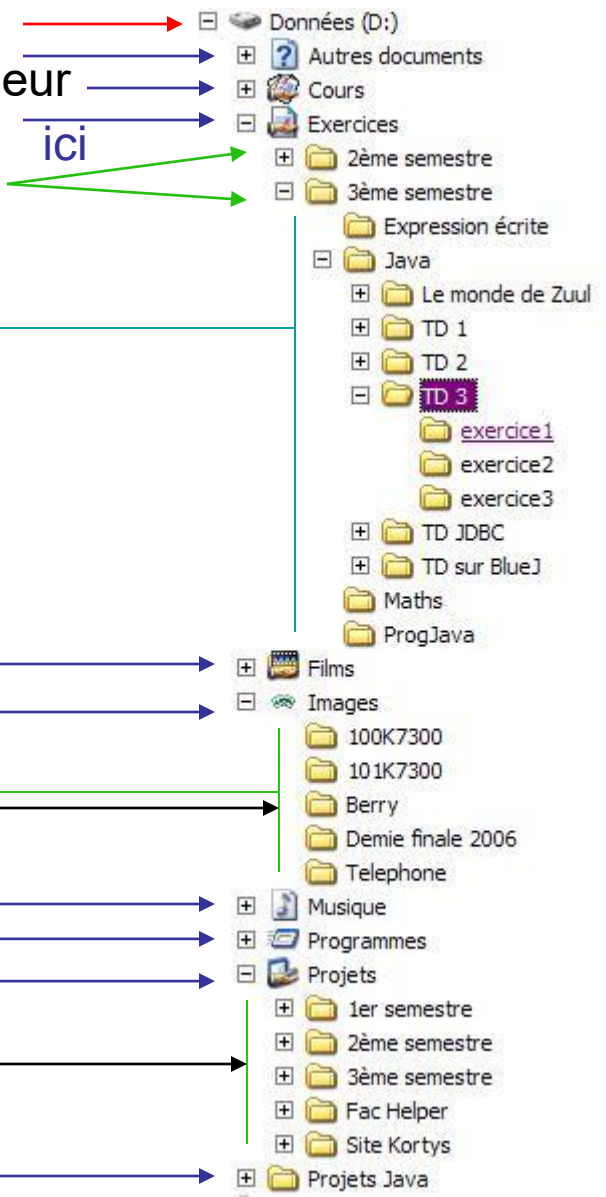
eur
ici

Données (D:)
Autres documents
Cours
Exercices
2ème semestre
3ème semestre
Expression écrite
Java
Le monde de Zuul
TD 1
TD 2
TD 3
exercice1
exercice2
exercice3
TD JDBC
TD sur BlueJ
Maths
ProgJava
Films
Images
100K7300
101K7300
Berry
Demie finale 2006
Telephone
Musique
Programmes
Projets
1er semestre
2ème semestre
3ème semestre
Fac Helper
Site Kortys
Projets Java